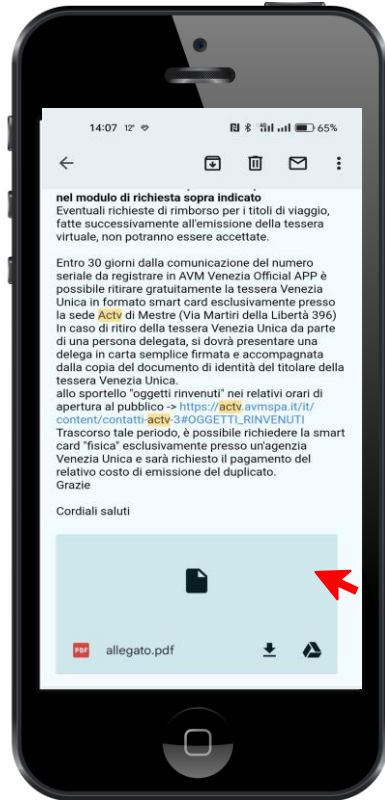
14:07 12° 65%

nel modulo di richiesta sopra indicato
Eventuali richieste di rimborso per i titoli di viaggio, fatte successivamente all'emissione della tessera virtuale, non potranno essere accettate.

Entro 30 giorni dalla comunicazione del numero seriale da registrare in AVM Venezia Official APP è possibile ritirare gratuitamente la tessera Venezia Unica in formato smart card esclusivamente presso la sede Actv di Mestre (Via Martiri della Libertà 396)
In caso di ritiro della tessera Venezia Unica da parte di una persona delegata, si dovrà presentare una delega in carta semplice firmata e accompagnata dalla copia del documento di identità del titolare della tessera Venezia Unica.
allo sportello "oggetti rinvenuti" nei relativi orari di apertura al pubblico -> https://actv.avmspa.it/it/content/contatti-actv-3#OGGETTI_RINVENUTI
Trascorso tale periodo, è possibile richiedere la smart card "fisica" esclusivamente presso un'agenzia Venezia Unica e sarà richiesto il pagamento del relativo costo di emissione del duplicato.
Grazie

Cordiali saluti

PDF allegato.pdf